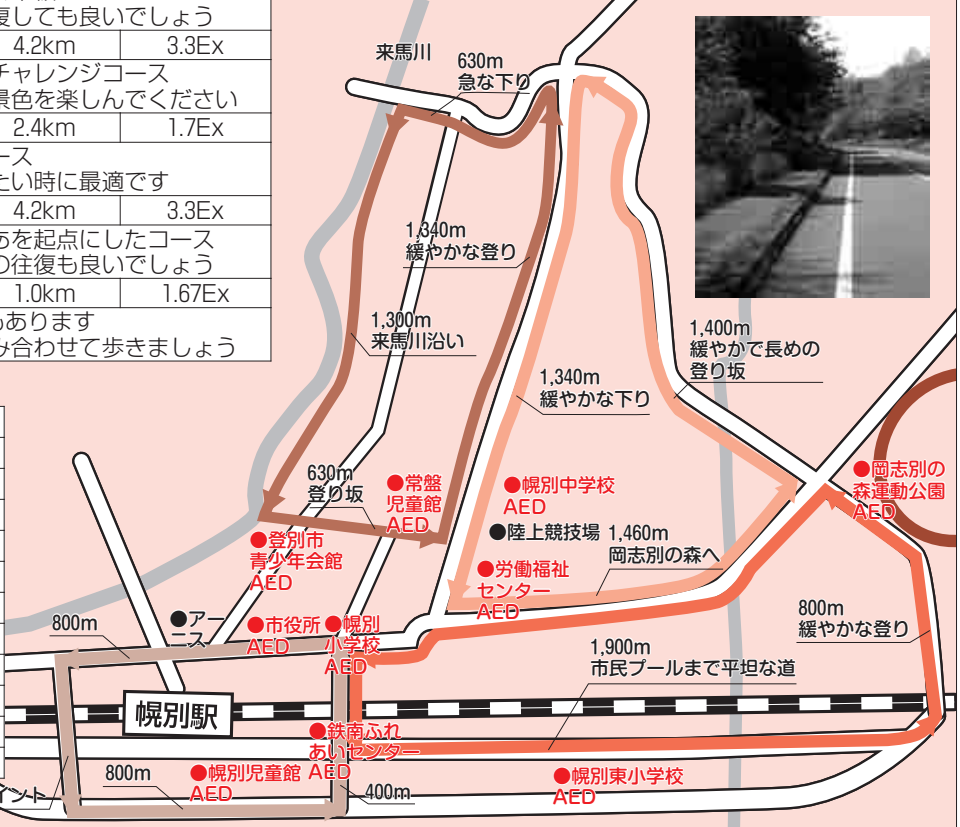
復しても良いでしょう

| 4.2km | 3.3Ex |
|---|---|

チャレンジコース
景色を楽しんでください

| 2.4km | 1.7Ex |
|---|---|

ース
たい時に最適です

| 4.2km | 3.3Ex |
|---|---|

を起点にしたコース
の往復も良いでしょう

| 1.0km | 1.67Ex |
|---|---|

もあります
み合わせて歩きましょう

来馬川

630m
急な下り

1,340m
緩やかな登り

1,300m
来馬川沿い

1,340m
緩やかな下り

1,400m
緩やかで長めの
登り坂

630m
登り坂

●常盤
児童館
AED

●幌別中学校
AED

●岡志別の
森運動公園
AED

●登別市
青少年会館
AED

●陸上競技場

1,460m
岡志別の森へ

●労働福祉
センター
AED

800m
緩やかな登り

●アー
ニス

800m

●市役所
AED

●幌別
小学校
AED

1,900m
市民プールまで平坦な道

幌別駅

●鉄南ふれ
あいセンター
AED

イント

800m

●幌別児童館
AED

400m

●幌別東小学校
AED